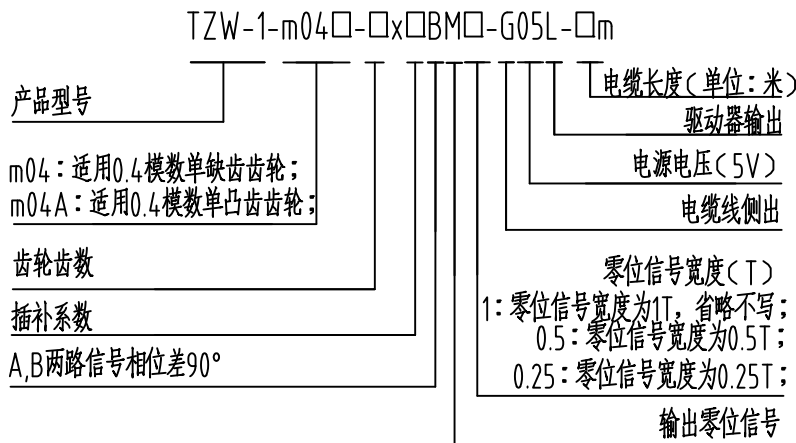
TZW-1-m04□-□x□BM□-G05L-□m

产品型号

m04：适用0.4模数单缺齿齿轮；
m04A：适用0.4模数单凸齿齿轮；

齿轮齿数

插补系数

A,B两路信号相位差90°

电缆长度（单位：米）

驱动器输出

电源电压（5V）

电缆线侧出

零位信号宽度（T）
1：零位信号宽度为1T，省略不写；
0.5：零位信号宽度为0.5T；
0.25：零位信号宽度为0.25T；

输出零位信号